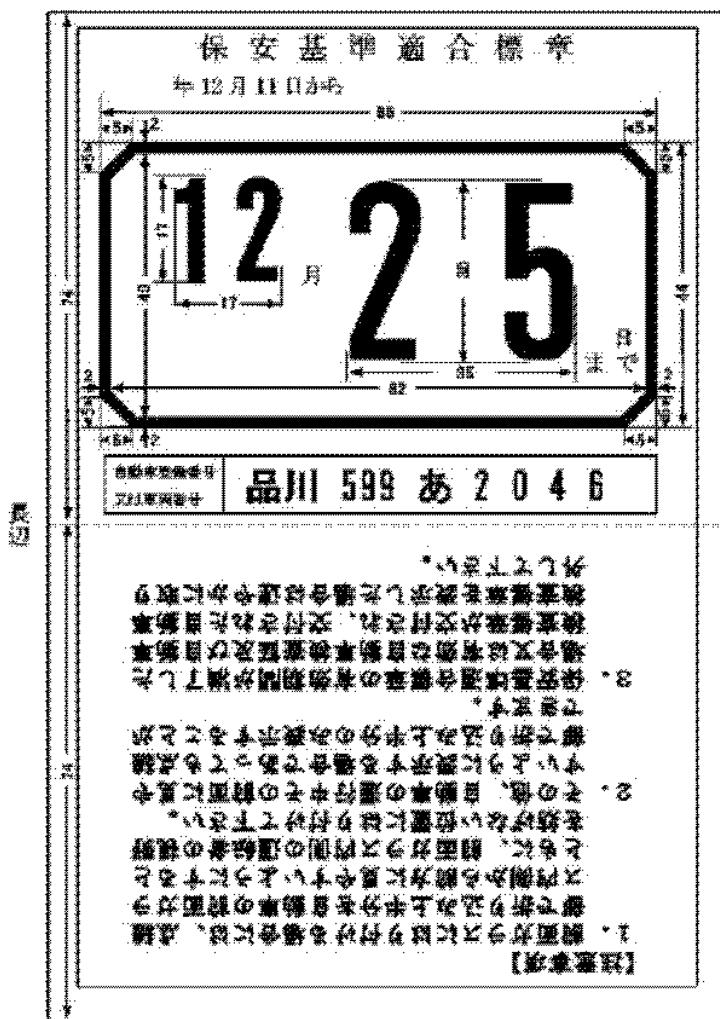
保安基準適合標章

年 12 月 11 日から

85

5

2

5

5

12

5

12 月 2 5 日まで

17

17

40

82

44

35

2

2

5

自動車登録番号
車両番号

品川 599 あ 2 0 4 6

74

74

長辺

【注意事項】

1．運転者席から見やすいように前面ガラスに貼り付けるか、又は運転者席の見やすい位置に表示して下さい。

2．その他、自動車の運行中その前面に見やすいように表示する等の方法により表示して下さい。

3．保安基準適合標章の有効期間が満了した場合又は有効な自動車検査証及び検査標章の交付を受けた場合は、速やかに取り外して下さい。